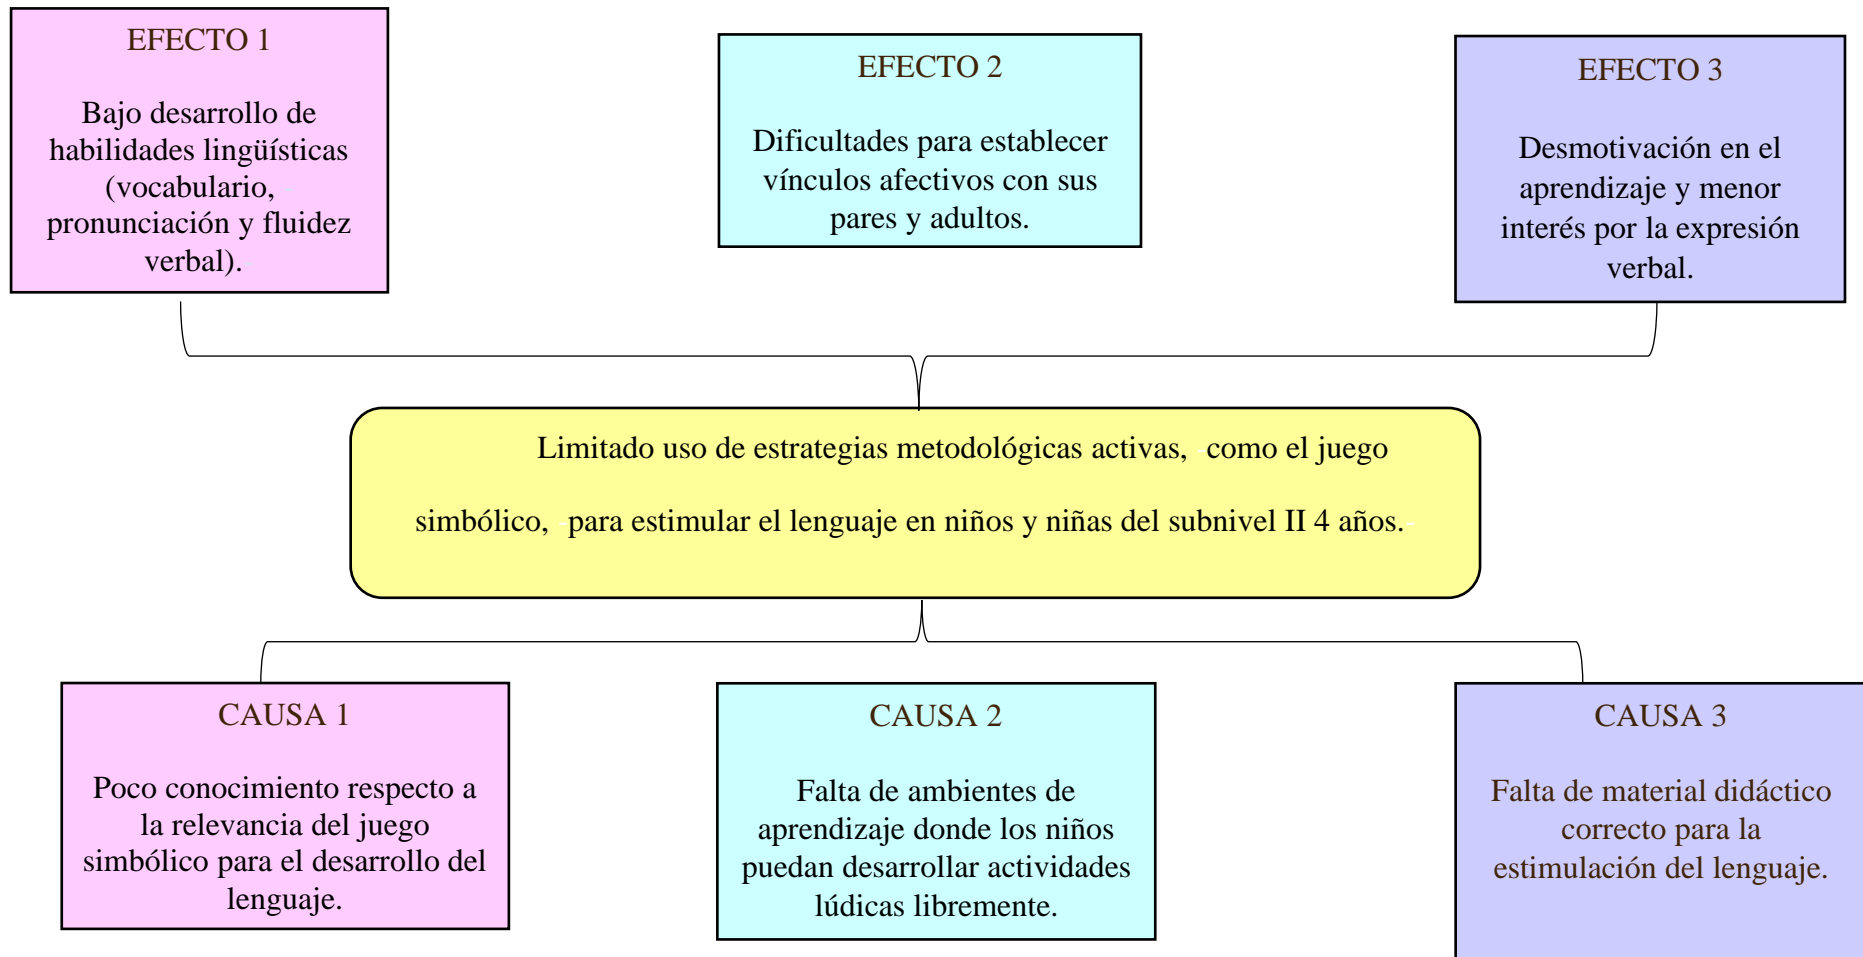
EFECTO 1

Bajo desarrollo de habilidades lingüísticas (vocabulario, pronunciación y fluidez verbal).

EFECTO 2

Dificultades para establecer vínculos afectivos con sus pares y adultos.

EFECTO 3

Desmotivación en el aprendizaje y menor interés por la expresión verbal.

Limitado uso de estrategias metodológicas activas, como el juego simbólico, para estimular el lenguaje en niños y niñas del subnivel II 4 años.

CAUSA 1

Poco conocimiento respecto a la relevancia del juego simbólico para el desarrollo del lenguaje.

CAUSA 2

Falta de ambientes de aprendizaje donde los niños puedan desarrollar actividades lúdicas libremente.

CAUSA 3

Falta de material didáctico correcto para la estimulación del lenguaje.